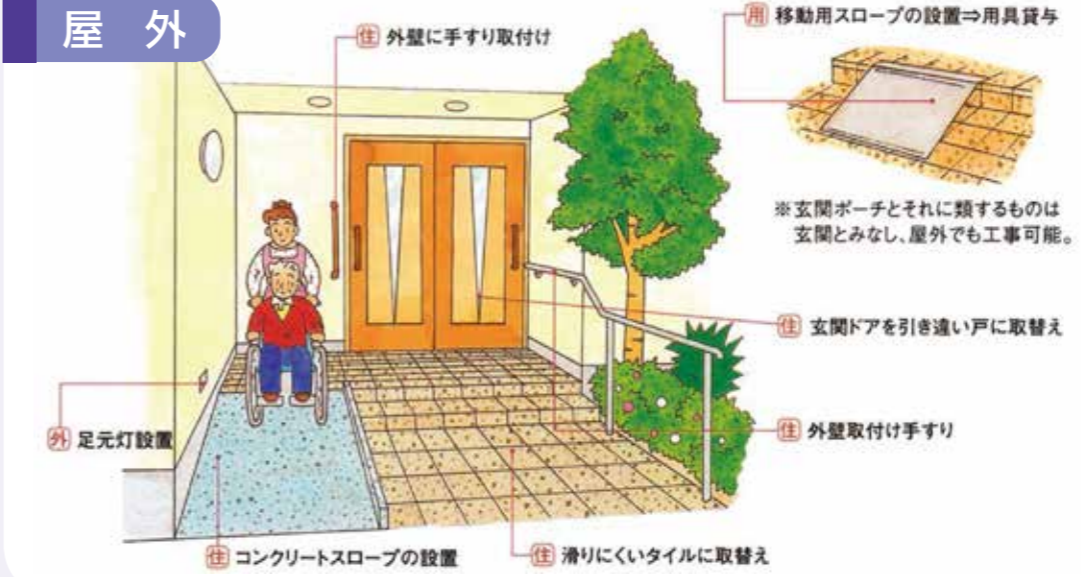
屋 外

住 外壁に手すり取付け

用 移動用スロープの設置⇒用具貸与

※玄関ポーチとそれに類するものは
玄関とみなし、屋外でも工事可能。

住 玄関ドアを引き違い戸に取替え

外 足元灯設置

住 外壁取付け手すり

住 コンクリートスロープの設置

住 滑りにくいタイルに取替え